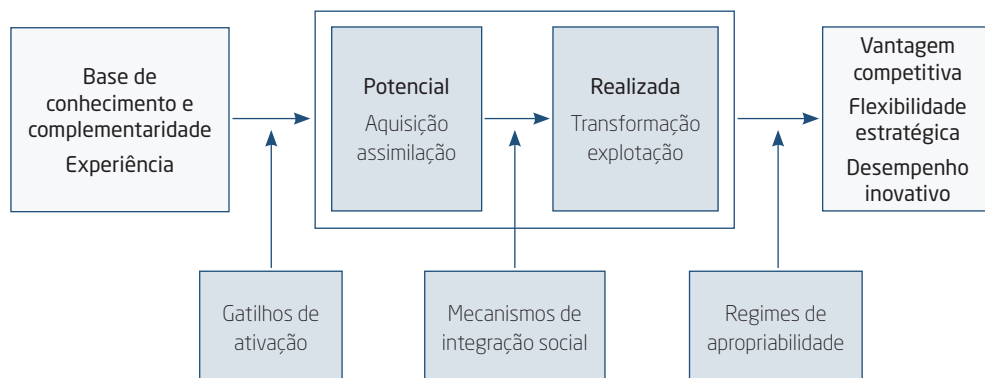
Base de conhecimento e complementaridade
Experiência

Potencial
Aquisição assimilação

Realizada
Transformação explotação

Vantagem competitiva
Flexibilidade estratégica
Desempenho inovativo

Gatilhos de ativação

Mecanismos de integração social

Regimes de apropriabilidade